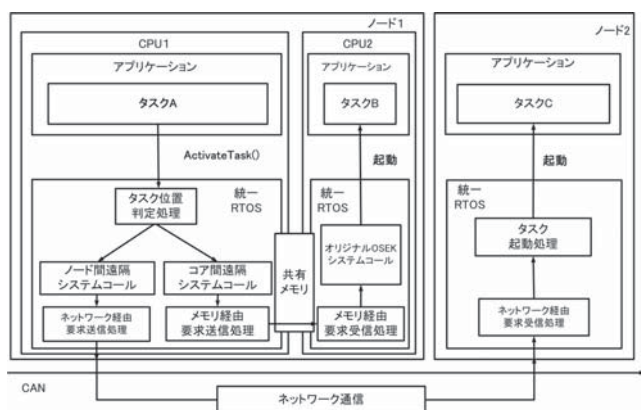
ノード1

CPU1

アプリケーション

タスクA

ActivateTask()

タスク位置判定処理

統一 RTOS

ノード間遠隔システムコール

コア間遠隔システムコール

ネットワーク経由要求送信処理

メモリ経由要求送信処理

共有メモリ

CPU2

アプリケーション

タスクB

起動

統一 RTOS

オリジナルOSEKシステムコール

メモリ経由要求受信処理

ノード2

アプリケーション

タスクC

起動

統一 RTOS

タスク起動処理

ネットワーク経由要求受信処理

CAN

ネットワーク通信